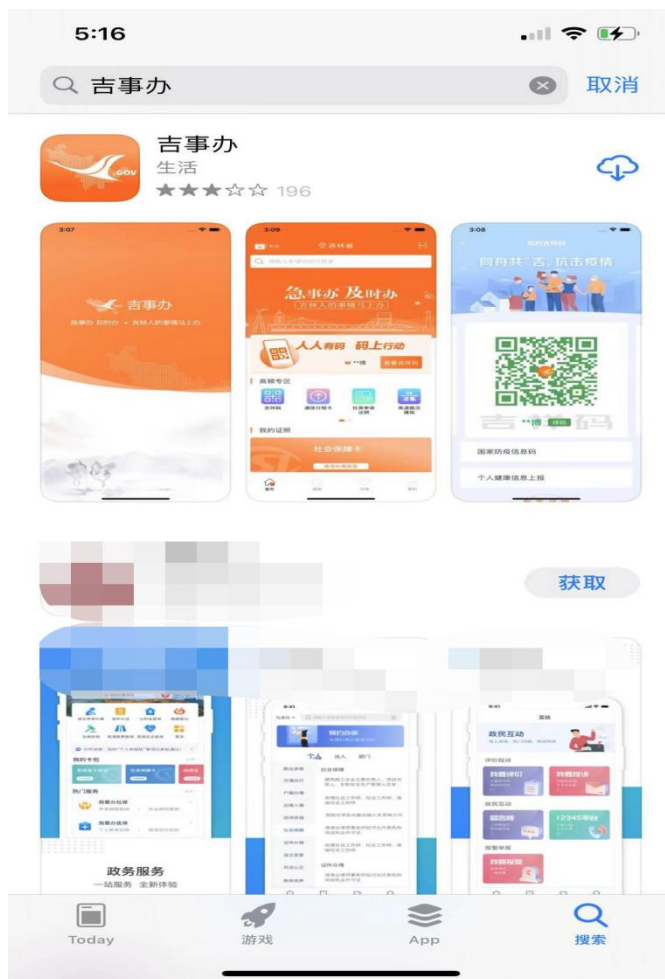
5:16

吉事办

取消

吉事办
生活
196

3:07

吉事办

3:09

吉林省

急事办 及时办

人人有码 码上行动

高频专区

我的证照

社会保障卡

3:08

同舟共"吉" 抗击疫情

吉 码

国家防疫信息码

个人健康信息上报

获取

政务服务
一站服务 全新体验

Today

游戏

App

搜索